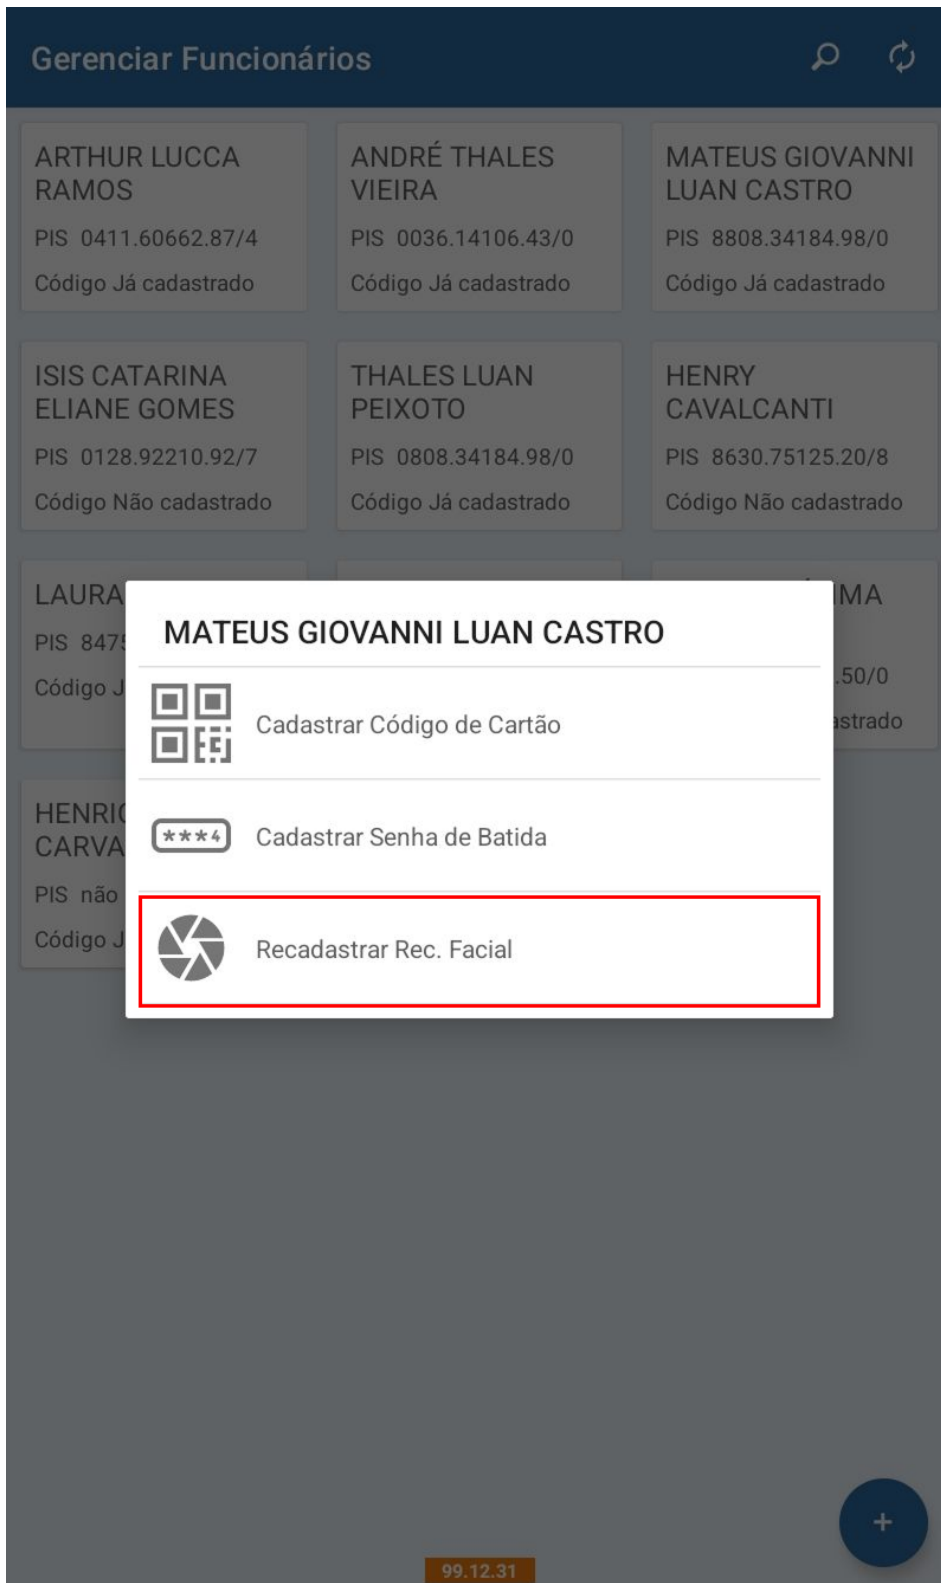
Gerenciar Funcionários

ARTHUR LUCCA RAMOS
PIS 0411.60662.87/4
Código Já cadastrado

ANDRÉ THALES VIEIRA
PIS 0036.14106.43/0
Código Já cadastrado

MATEUS GIOVANNI LUAN CASTRO
PIS 8808.34184.98/0
Código Já cadastrado

ISIS CATARINA ELIANE GOMES
PIS 0128.92210.92/7
Código Não cadastrado

THALES LUAN PEIXOTO
PIS 0808.34184.98/0
Código Já cadastrado

HENRY CAVALCANTI
PIS 8630.75125.20/8
Código Não cadastrado

LAURA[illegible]
PIS 847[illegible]
Código J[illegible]

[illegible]IMA
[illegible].50/0
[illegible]astrado

HENRI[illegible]
CARVA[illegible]
PIS não
Código J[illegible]

MATEUS GIOVANNI LUAN CASTRO

Cadastrar Código de Cartão

***4

Cadastrar Senha de Batida

Recadastrar Rec. Facial

+

99.12.31